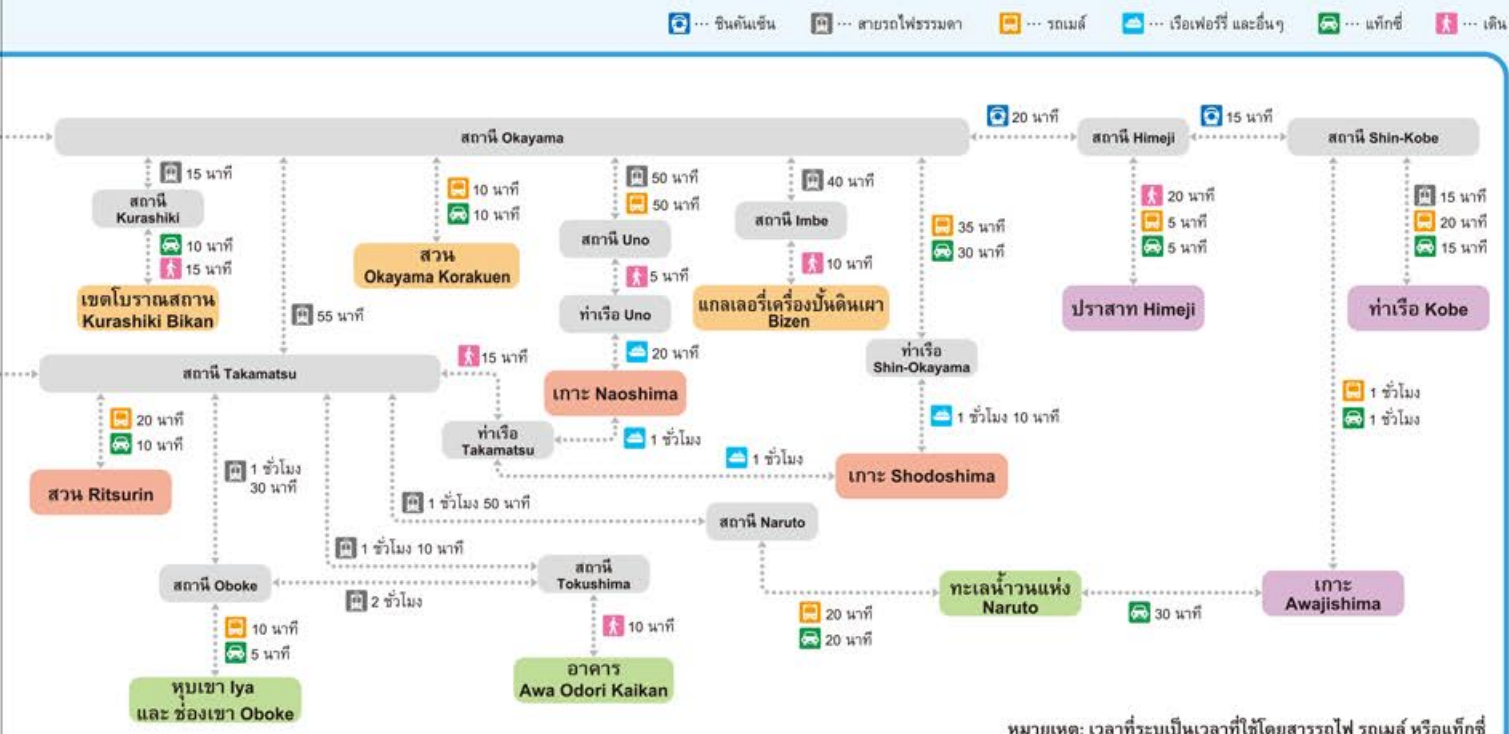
… ชินคันเซ็น … สายรถไฟธรรมดา … รถเมล์ … เรือเฟอร์รี่ และอื่นๆ … แท็กซี่ … เดิน

20 นาที
15 นาที
สถานี Okayama
สถานี Himeji
สถานี Shin-Kobe
15 นาที
สถานี Kurashiki
10 นาที
15 นาที
เขตโบราณสถาน Kurashiki Bikan
10 นาที
10 นาที
สวน Okayama Korakuen
50 นาที
50 นาที
สถานี Uno
5 นาที
ท่าเรือ Uno
20 นาที
เกาะ Naoshima
40 นาที
สถานี Imbe
10 นาที
แกลเลอรี่เครื่องปั้นดินเผา Bizen
35 นาที
30 นาที
ท่าเรือ Shin-Okayama
1 ชั่วโมง 10 นาที
เกาะ Shodoshima
20 นาที
5 นาที
5 นาที
ปราสาท Himeji
15 นาที
20 นาที
15 นาที
ท่าเรือ Kobe
55 นาที
15 นาที
สถานี Takamatsu
ท่าเรือ Takamatsu
1 ชั่วโมง
1 ชั่วโมง
20 นาที
10 นาที
สวน Ritsurin
1 ชั่วโมง 30 นาที
1 ชั่วโมง 50 นาที
สถานี Naruto
1 ชั่วโมง 10 นาที
สถานี Oboke
2 ชั่วโมง
สถานี Tokushima
10 นาที
อาคาร Awa Odori Kaikan
10 นาที
5 นาที
หุบเขา Iya และ ช่องเขา Oboke
20 นาที
20 นาที
ทะเลน้ำวนแห่ง Naruto
30 นาที
1 ชั่วโมง
1 ชั่วโมง
เกาะ Awajishima

หมายเหตุ: เวลาที่ระบุเป็นเวลาที่ใช้โดยสารรถไฟ รถเมล์ หรือแท็กซี่